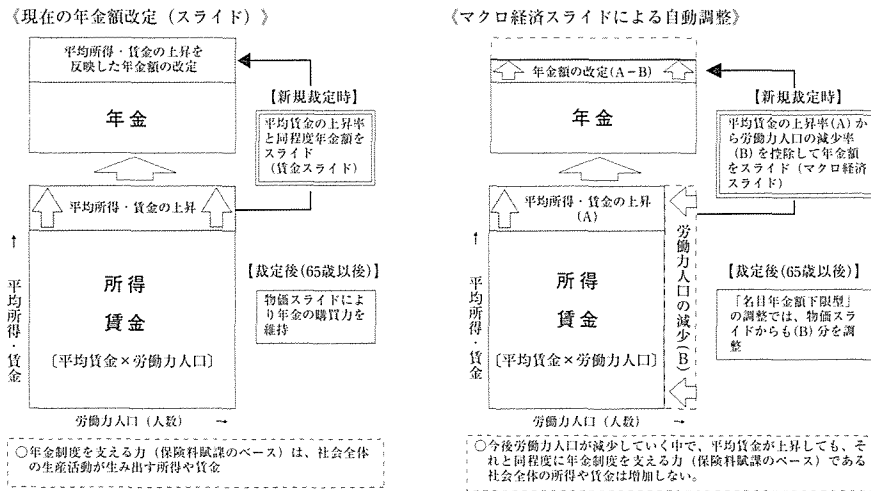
《現在の年金額改定（スライド）》

平均所得・賃金の上昇を反映した年金額の改定

年金

【新規裁定時】

平均賃金の上昇率と同程度年金額をスライド（賃金スライド）

平均所得・賃金の上昇

↑ 平均所得・賃金

所得

賃金

〔平均賃金×労働力人口〕

【裁定後（65歳以後）】

物価スライドにより年金の購買力を維持

労働力人口（人数） →

○年金制度を支える力（保険料賦課のベース）は、社会全体の生産活動が生み出す所得や賃金

《マクロ経済スライドによる自動調整》

年金額の改定（A－B）

年金

【新規裁定時】

平均賃金の上昇率（A）から労働力人口の減少率（B）を控除して年金額をスライド（マクロ経済スライド）

平均所得・賃金の上昇（A）

↑ 平均所得・賃金

所得

賃金

〔平均賃金×労働力人口〕

労働力人口の減少（B）

【裁定後（65歳以後）】

「名目年金額下限型」の調整では、物価スライドからも（B）分を調整

労働力人口（人数） →

○今後労働力人口が減少していく中で、平均賃金が上昇しても、それと同程度に年金制度を支える力（保険料賦課のベース）である社会全体の所得や賃金は増加しない。